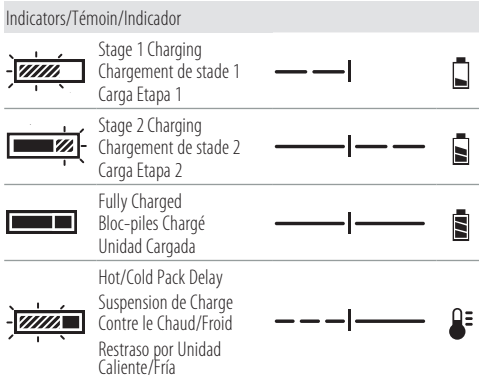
Indicators/Témoin/Indicador

Stage 1 Charging
Chargement de stade 1
Carga Etapa 1

Stage 2 Charging
Chargement de stade 2
Carga Etapa 2

Fully Charged
Bloc-piles Chargé
Unidad Cargada

Hot/Cold Pack Delay
Suspension de Charge Contre le Chaud/Froid
Restraso por Unidad Caliente/Fría